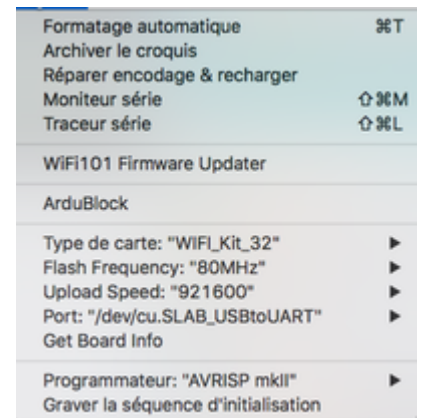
Formatage automatique ⌘T
Archiver le croquis
Réparer encodage & recharger
Moniteur série ⇧⌘M
Traceur série ⇧⌘L

WiFi101 Firmware Updater

ArduBlock

Type de carte: "WIFI_Kit_32" ▶
Flash Frequency: "80MHz" ▶
Upload Speed: "921600" ▶
Port: "/dev/cu.SLAB_USBtoUART" ▶
Get Board Info

Programmateur: "AVRISP mkII" ▶
Graver la séquence d'initialisation